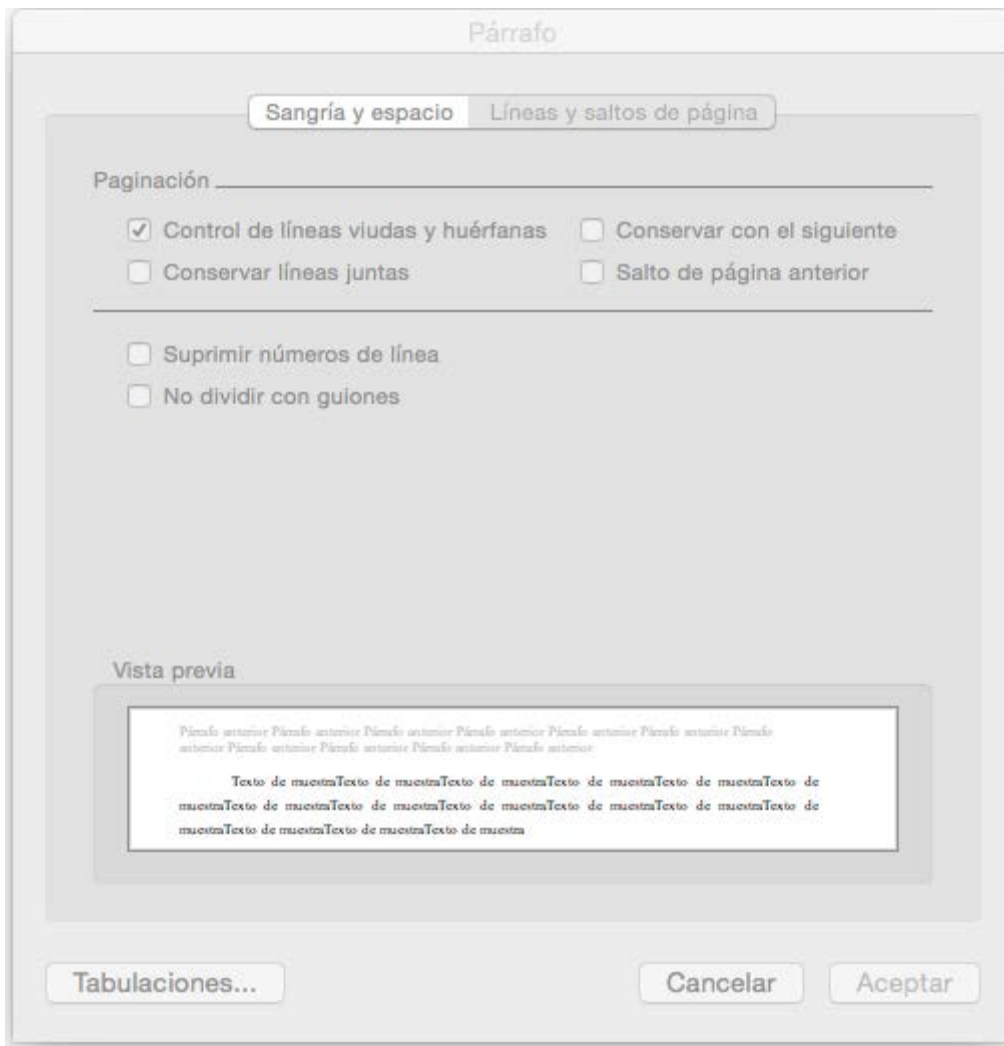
Párrafo

Sangría y espacio | Líneas y saltos de página

Paginación

☑ Control de líneas viudas y huérfanas
☐ Conservar con el siguiente
☐ Conservar líneas juntas
☐ Salto de página anterior

☐ Suprimir números de línea
☐ No dividir con guiones

Vista previa

Párrafo anterior Párrafo anterior Párrafo anterior Párrafo anterior Párrafo anterior Párrafo anterior Párrafo anterior Párrafo anterior Párrafo anterior Párrafo anterior Párrafo anterior

Texto de muestraTexto de muestraTexto de muestraTexto de muestraTexto de muestraTexto de muestraTexto de muestraTexto de muestraTexto de muestraTexto de muestraTexto de muestraTexto de muestraTexto de muestraTexto de muestraTexto de muestra

Tabulaciones...

Cancelar

Aceptar